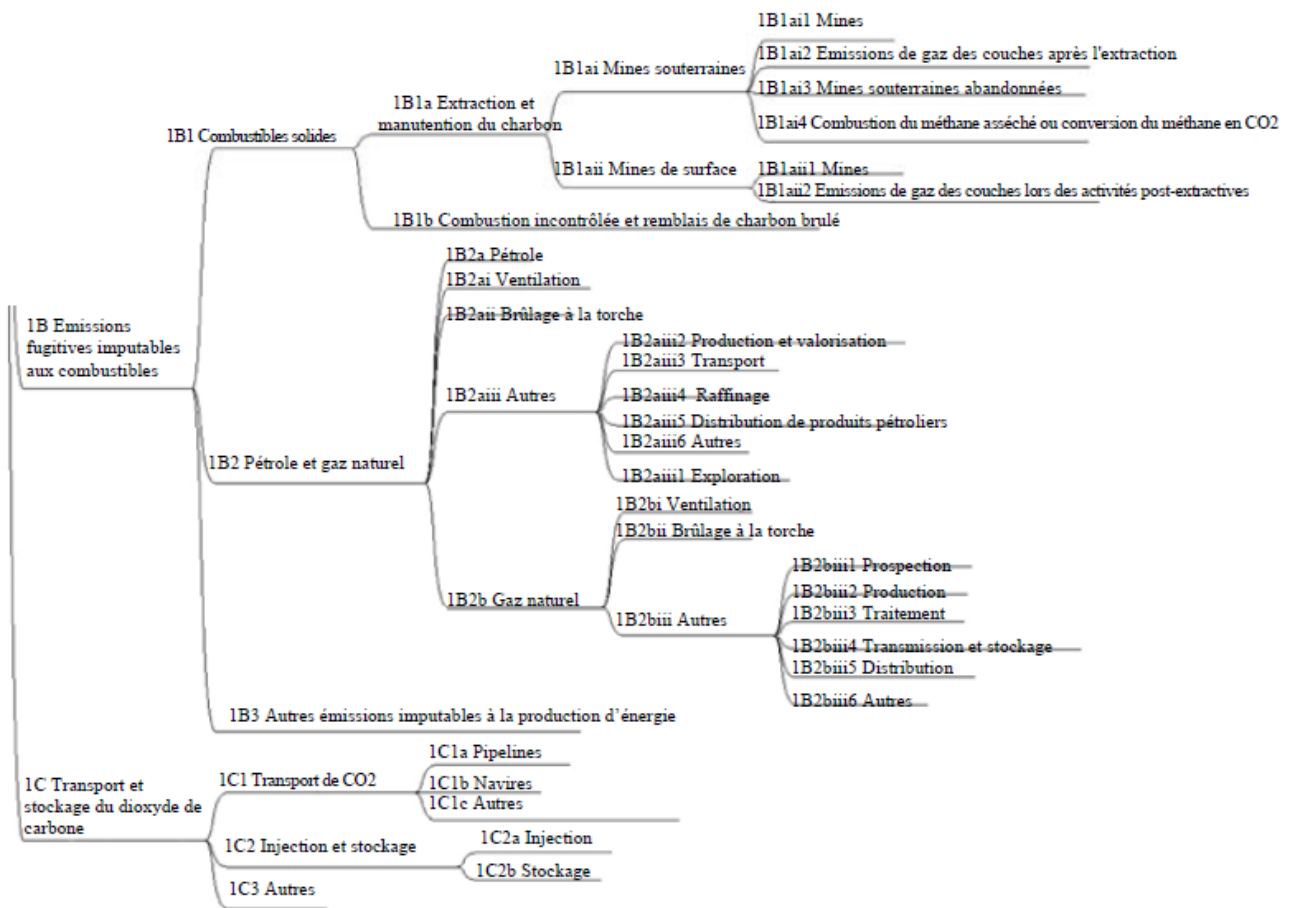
1B Emissions fugitives imputables aux combustibles

1B1 Combustibles solides

1B1a Extraction et manutention du charbon

1B1ai Mines souterraines

1B1ai1 Mines

1B1ai2 Emissions de gaz des couches après l'extraction

1B1ai3 Mines souterraines abandonnées

1B1ai4 Combustion du méthane asséché ou conversion du méthane en CO2

1B1aii Mines de surface

1B1aii1 Mines

1B1aii2 Emissions de gaz des couches lors des activités post-extractives

1B1b Combustion incontrôlée et remblais de charbon brulé

1B2 Pétrole et gaz naturel

1B2a Pétrole

1B2ai Ventilation

1B2aii Brûlage à la torche

1B2aiii Autres

1B2aiii2 Production et valorisation

1B2aiii3 Transport

1B2aiii4 Raffinage

1B2aiii5 Distribution de produits pétroliers

1B2aiii6 Autres

1B2aiii1 Exploration

1B2b Gaz naturel

1B2bi Ventilation

1B2bii Brûlage à la torche

1B2biii Autres

1B2biii1 Prospection

1B2biii2 Production

1B2biii3 Traitement

1B2biii4 Transmission et stockage

1B2biii5 Distribution

1B2biii6 Autres

1B3 Autres émissions imputables à la production d'énergie

1C Transport et stockage du dioxyde de carbone

1C1 Transport de CO2

1C1a Pipelines

1C1b Navires

1C1c Autres

1C2 Injection et stockage

1C2a Injection

1C2b Stockage

1C3 Autres